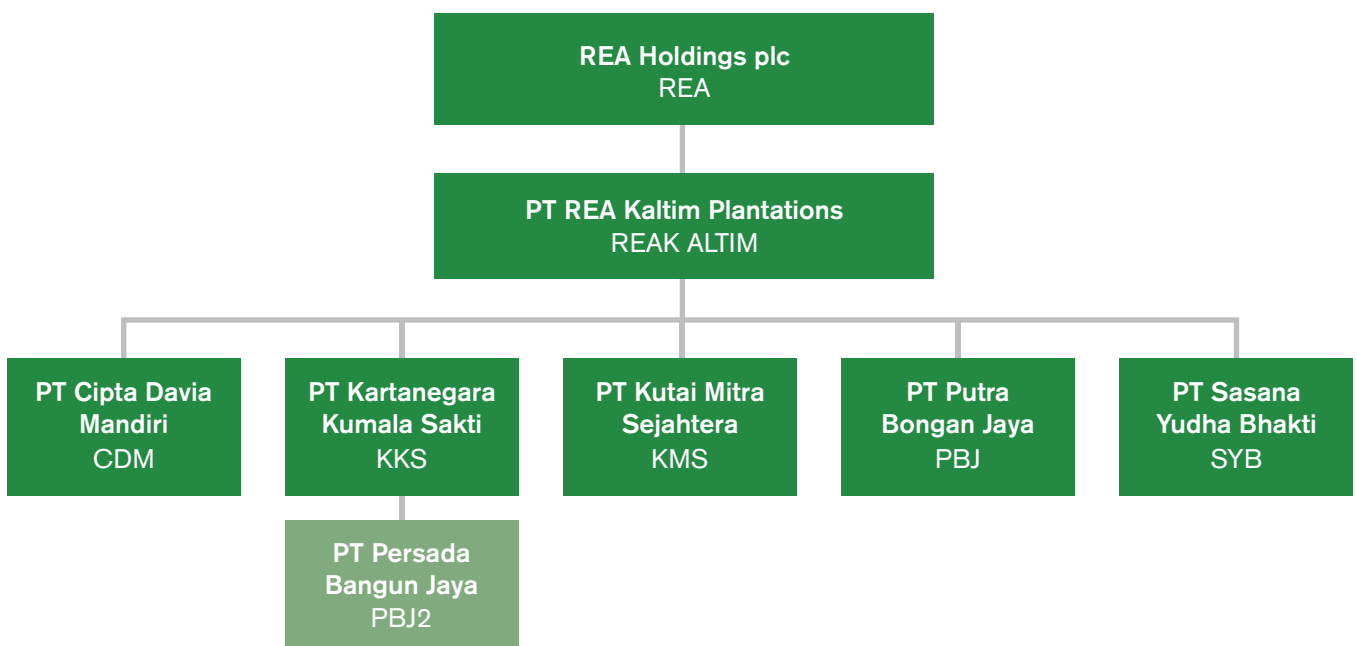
REA Holdings plc
REA

PT REA Kaltim Plantations
REAK ALTIM

PT Cipta Davia Mandiri
CDM

PT Kartanegara Kumala Sakti
KKS

PT Persada Bangun Jaya
PBJ2

PT Kutai Mitra Sejahtera
KMS

PT Putra Bongan Jaya
PBJ

PT Sasana Yudha Bhakti
SYB